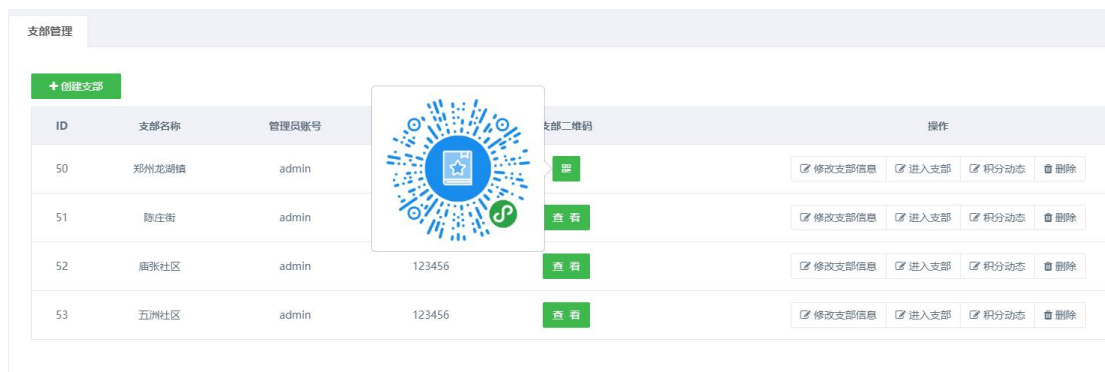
支部管理

+ 创建支部

| ID | 支部名称 | 管理员账号 | | 支部二维码 | 操作 |
|---|---|---|---|---|---|
| 50 | 郑州龙湖镇 | admin | | | 修改支部信息 进入支部 积分动态 删除 |
| 51 | 陈庄街 | admin | | 查看 | 修改支部信息 进入支部 积分动态 删除 |
| 52 | 庙张社区 | admin | 123456 | 查看 | 修改支部信息 进入支部 积分动态 删除 |
| 53 | 五洲社区 | admin | 123456 | 查看 | 修改支部信息 进入支部 积分动态 删除 |